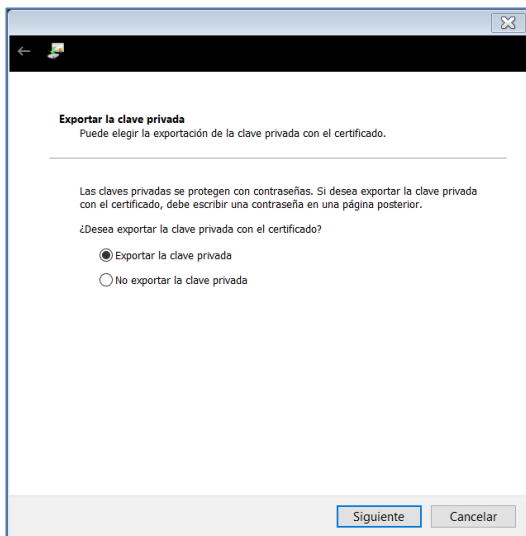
Exportar la clave privada
Puede elegir la exportación de la clave privada con el certificado.

Las claves privadas se protegen con contraseñas. Si desea exportar la clave privada con el certificado, debe escribir una contraseña en una página posterior.

¿Desea exportar la clave privada con el certificado?

Exportar la clave privada

No exportar la clave privada

Siguiente
Cancelar